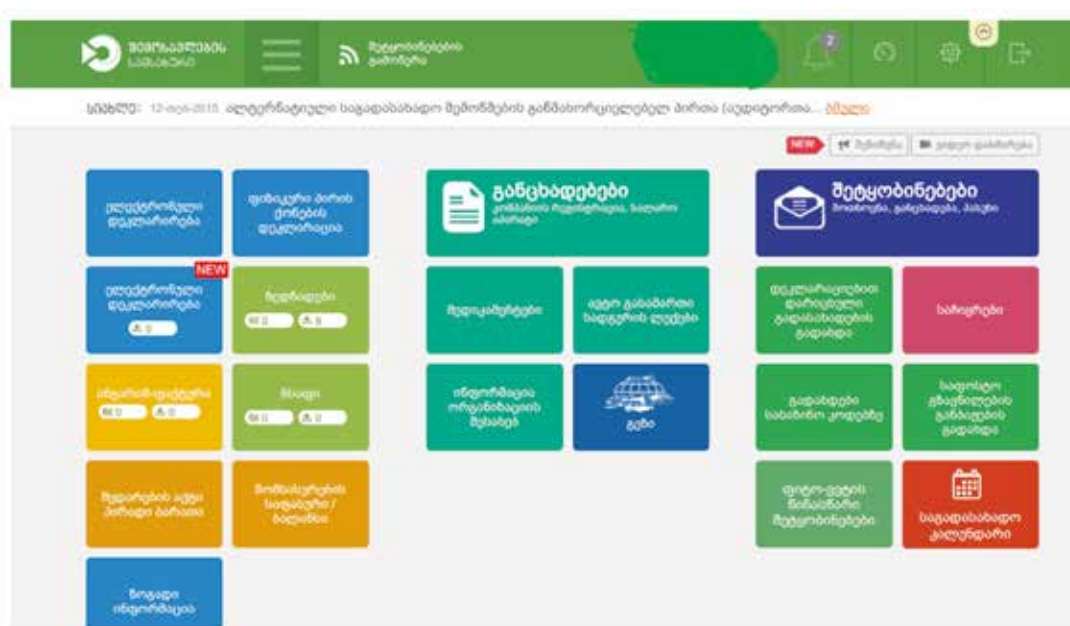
შემოსავლების სამსახური

შეტყობინებები გამოწერა

2

სიახლე: 12-თებ-2015 ელექტრონული საგადასახადო შემოწმების განმახორციელებელი პირთა (აუდიტორთა... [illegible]

NEW

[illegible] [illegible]

ელექტრონული დეკლარირება

ფიზიკური პირის ქონების დეკლარაცია

NEW

ელექტრონული დეკლარირება

0

ზედნადები

0 0

ინვოისი-ფაქტურა

0 0

ზიადი

0 0

შეღავათების აქტი პირადი ბარათი

შომსახურების საფასური / ბალანსი

ზოგადი ინფორმაცია

განცხადებები

კომპანიის რეგისტრაცია, ბალანსი ამონაწერი

მოდიკუმენტები

ავტო გასაბარათი ხადგურის ლუქები

ინფორმაცია ორგანიზაციის შესახებ

გზები

შეტყობინებები

შოთამაყოფი, განცხადება, ჩანაწერი

დეკლარაციებით დარიცხული გადასახადების გადახდა

ხარიგრები

გადახდები საბაჟო კოდებზე

საგადასახადო გადაწყვეტილების გადახდა

ფიზიკური პირის შეტყობინებები

საგადასახადო კალენდარი